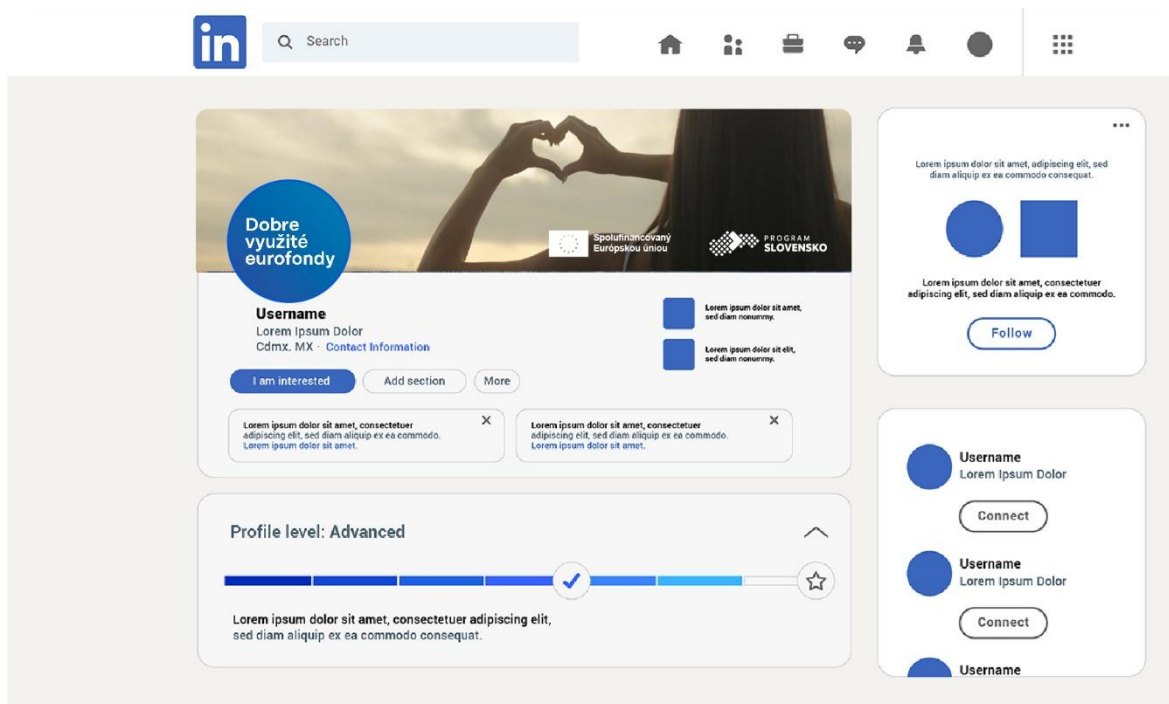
in

Search

Dobre využité eurofondy

Spolufinancovaný Európskou úniou

PROGRAM SLOVENSKO

Username
Lorem Ipsum Dolor
Cdmx. MX · Contact Information

Lorem ipsum dolor sit amet, sed diam nonummy.

Lorem ipsum dolor sit elit, sed diam nonummy.

I am interested
Add section
More

Lorem ipsum dolor sit amet, consectetuer adipiscing elit, sed diam aliquip ex ea commodo. Lorem ipsum dolor sit amet.

Lorem ipsum dolor sit amet, consectetuer adipiscing elit, sed diam aliquip ex ea commodo. Lorem ipsum dolor sit amet.

Profile level: Advanced

Lorem ipsum dolor sit amet, consectetuer adipiscing elit, sed diam aliquip ex ea commodo consequat.

...

Lorem ipsum dolor sit amet, adipiscing elit, sed diam aliquip ex ea commodo consequat.

Lorem ipsum dolor sit amet, consectetuer adipiscing elit, sed diam aliquip ex ea commodo.

Follow

Username
Lorem Ipsum Dolor
Connect

Username
Lorem Ipsum Dolor
Connect

Username